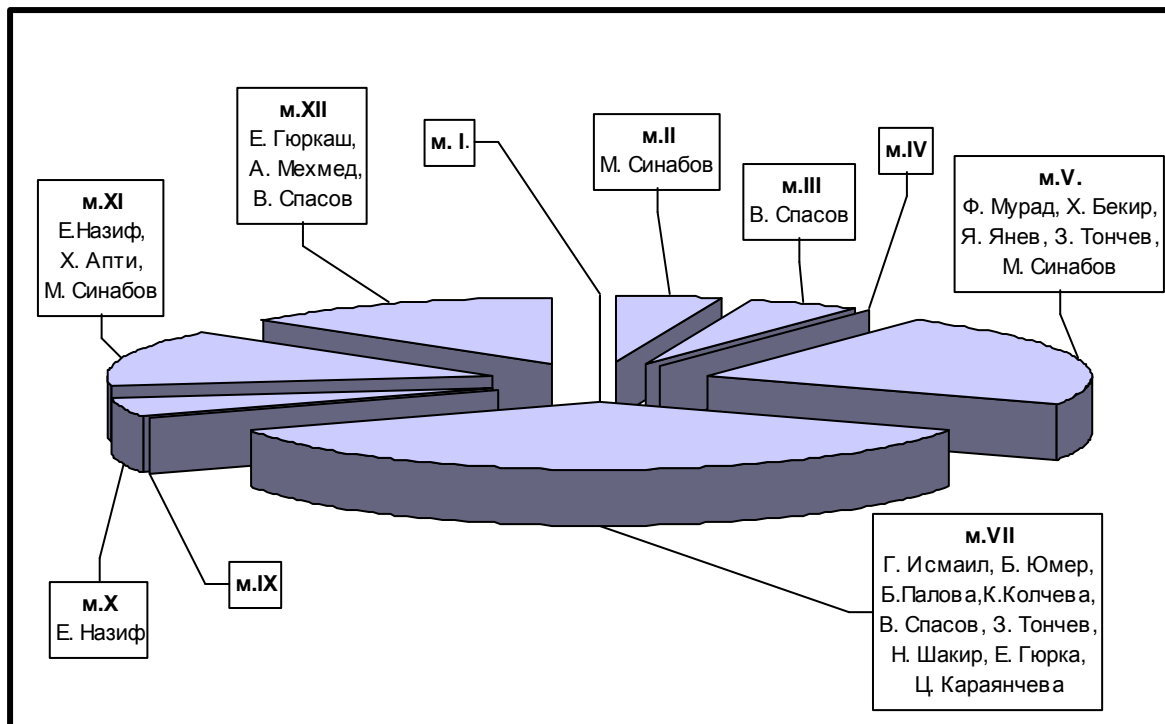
м.XII
Е. Гюркаш,
А. Мехмед,
В. Спасов

м. I.

м.II
М. Синабов

м.III
В. Спасов

м.IV

м.V.
Ф. Мурад, Х. Бекир,
Я. Янев, З. Тончев,
М. Синабов

м.XI
Е.Назиф,
Х. Апти,
М. Синабов

м.VII
Г. Исмаил, Б. Юмер,
Б.Палова,К.Колчева,
В. Спасов, З. Тончев,
Н. Шакир, Е. Гюрка,
Ц. Караянчева

м.IX

м.X
Е. Назиф